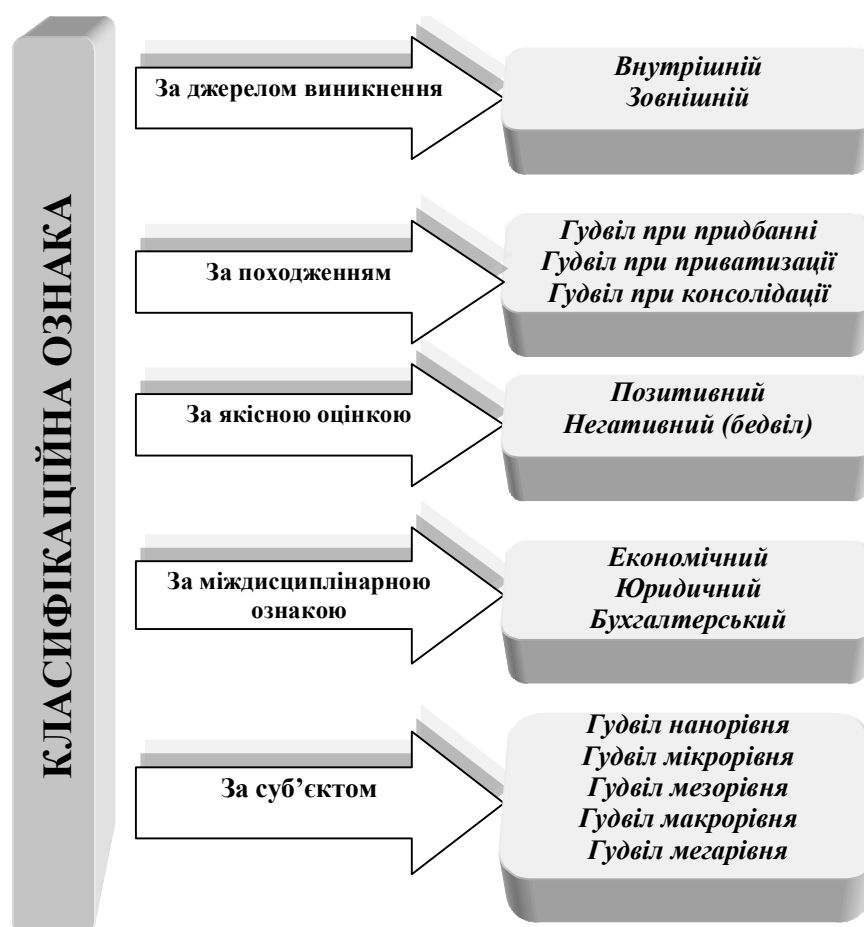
КЛАСИФІКАЦІЙНА ОЗНАКА

За джерелом виникнення

Внутрішній
Зовнішній

За походженням

Гудвіл при придбанні
Гудвіл при приватизації
Гудвіл при консолідації

За якісною оцінкою

Позитивний
Негативний (бедвіл)

За міждисциплінарною ознакою

Економічний
Юридичний
Бухгалтерський

За суб'єктом

Гудвіл нанорівня
Гудвіл мікрорівня
Гудвіл мезорівня
Гудвіл макрорівня
Гудвіл мегарівня